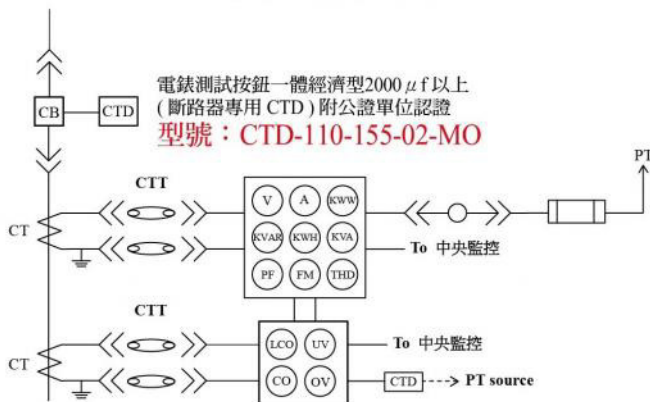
CB
CTD
電錶測試按鈕一體經濟型2000 $\mu f$ 以上
( 斷路器專用 CTD ) 附公證單位認證
型號：CTD-110-155-02-MO
PT
CTT
CT
V
A
KWW
KVAR
KWH
KVA
PF
FM
THD
To 中央監控
CTT
CT
LCO
UV
CO
OV
To 中央監控
CTD
PT source